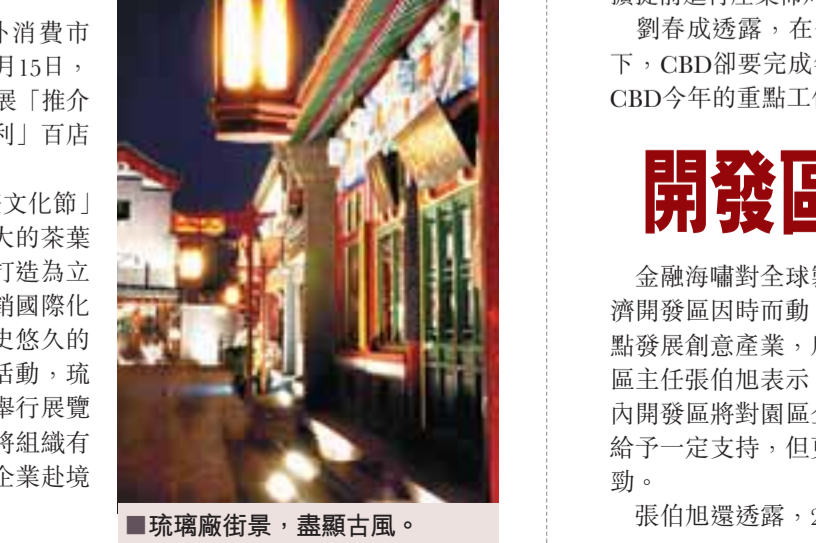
外消費市
月15日，
展「推介
利」百店

文化節」
大的茶葉
打造為立
銷國際化
史悠久的
活動，琉
舉行展覽
將組織有
企業赴境

■琉璃廠街景，盡顯古風。

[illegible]
劉春成透露，在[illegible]
下，CBD卻要完成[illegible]
CBD今年的重點工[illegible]

開發區

金融海嘯對全球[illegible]
濟開發區因時而動
點發展創意產業，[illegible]
區主任張伯旭表示
內開發區將對園區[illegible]
給予一定支持，但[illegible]
勁。
張伯旭還透露，2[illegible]